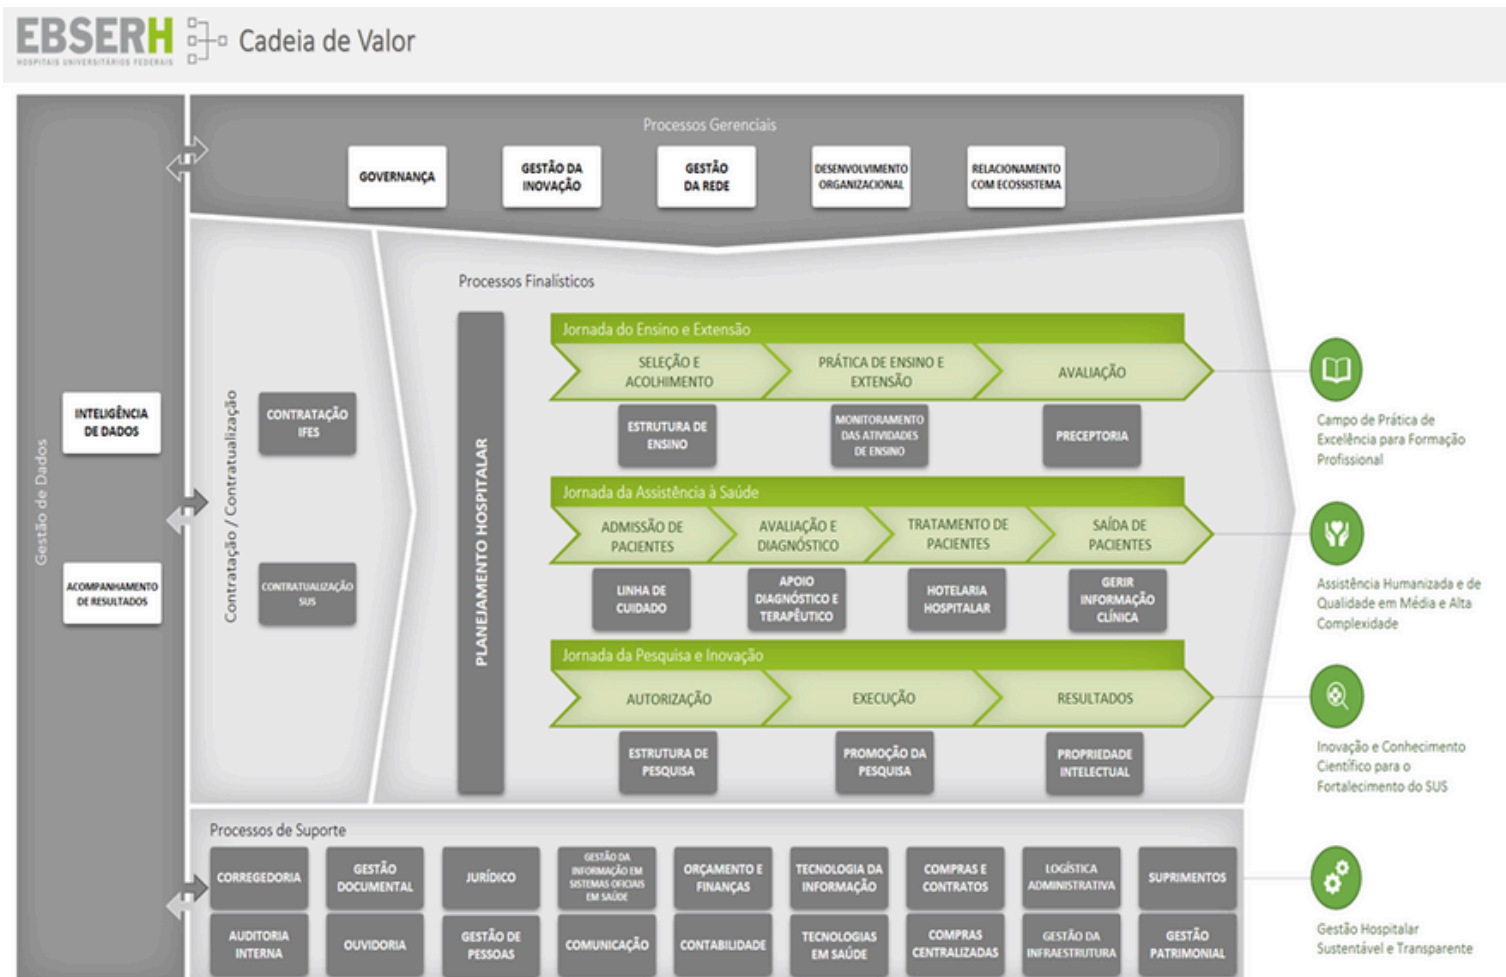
EBSERH
HOSPITAIS UNIVERSITÁRIOS FEDERAIS
Cadeia de Valor

Gestão de Dados
INTELIGÊNCIA DE DADOS
ACOMPANHAMENTO DE RESULTADOS

Processos Gerenciais
GOVERNANÇA
GESTÃO DA INOVAÇÃO
GESTÃO DA REDE
DESENVOLVIMENTO ORGANIZACIONAL
RELACIONAMENTO COM ECOSSISTEMA

Contratação / Contratualização
CONTRATAÇÃO IFES
CONTRATUALIZAÇÃO SUS

Processos Finalísticos
PLANEJAMENTO HOSPITALAR

Jornada do Ensino e Extensão
SELEÇÃO E ACOLHIMENTO
PRÁTICA DE ENSINO E EXTENSÃO
AVALIAÇÃO
ESTRUTURA DE ENSINO
MONITORAMENTO DAS ATIVIDADES DE ENSINO
PRECEPTORIA

Jornada da Assistência à Saúde
ADMISSÃO DE PACIENTES
AVALIAÇÃO E DIAGNÓSTICO
TRATAMENTO DE PACIENTES
SAÍDA DE PACIENTES
LINHA DE CUIDADO
APOIO DIAGNÓSTICO E TERAPÊUTICO
HOTELARIA HOSPITALAR
GERIR INFORMAÇÃO CLÍNICA

Jornada da Pesquisa e Inovação
AUTORIZAÇÃO
EXECUÇÃO
RESULTADOS
ESTRUTURA DE PESQUISA
PROMOÇÃO DA PESQUISA
PROPRIEDADE INTELECTUAL

Campo de Prática de Excelência para Formação Profissional
Assistência Humanizada e de Qualidade em Média e Alta Complexidade
Inovação e Conhecimento Científico para o Fortalecimento do SUS
Gestão Hospitalar Sustentável e Transparente

Processos de Suporte
CORREGEDORIA
GESTÃO DOCUMENTAL
JURÍDICO
GESTÃO DA INFORMAÇÃO EM SISTEMAS OFICIAIS EM SAÚDE
ORÇAMENTO E FINANÇAS
TECNOLOGIA DA INFORMAÇÃO
COMPRAS E CONTRATOS
LOGÍSTICA ADMINISTRATIVA
SUPRIMENTOS
AUDITORIA INTERNA
OUVIDORIA
GESTÃO DE PESSOAS
COMUNICAÇÃO
CONTABILIDADE
TECNOLOGIAS EM SAÚDE
COMPRAS CENTRALIZADAS
GESTÃO DA INFRAESTRUTURA
GESTÃO PATRIMONIAL